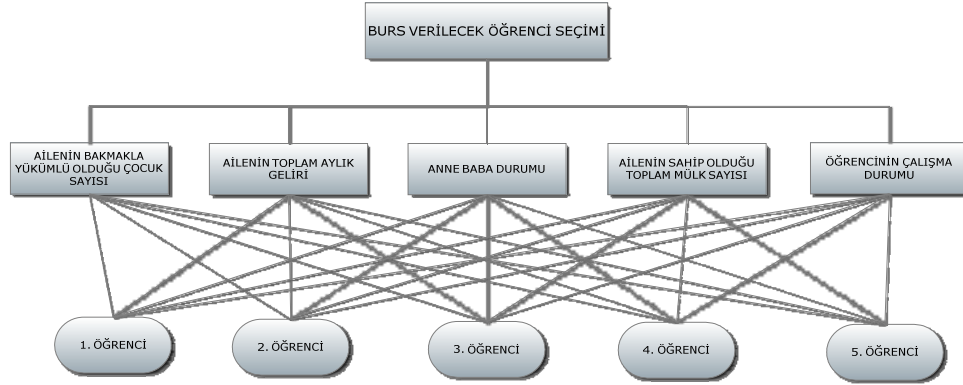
BURS VERİLECEK ÖĞRENCİ SEÇİMİ

AİLENİN BAKMAKLA YÜKÜMLÜ OLDUĞU ÇOCUK SAYISI

AİLENİN TOPLAM AYLIK GELİRİ

ANNE BABA DURUMU

AİLENİN SAHİP OLDUĞU TOPLAM MÜLK SAYISI

ÖĞRENCİNİN ÇALIŞMA DURUMU

1. ÖĞRENCİ

2. ÖĞRENCİ

3. ÖĞRENCİ

4. ÖĞRENCİ

5. ÖĞRENCİ